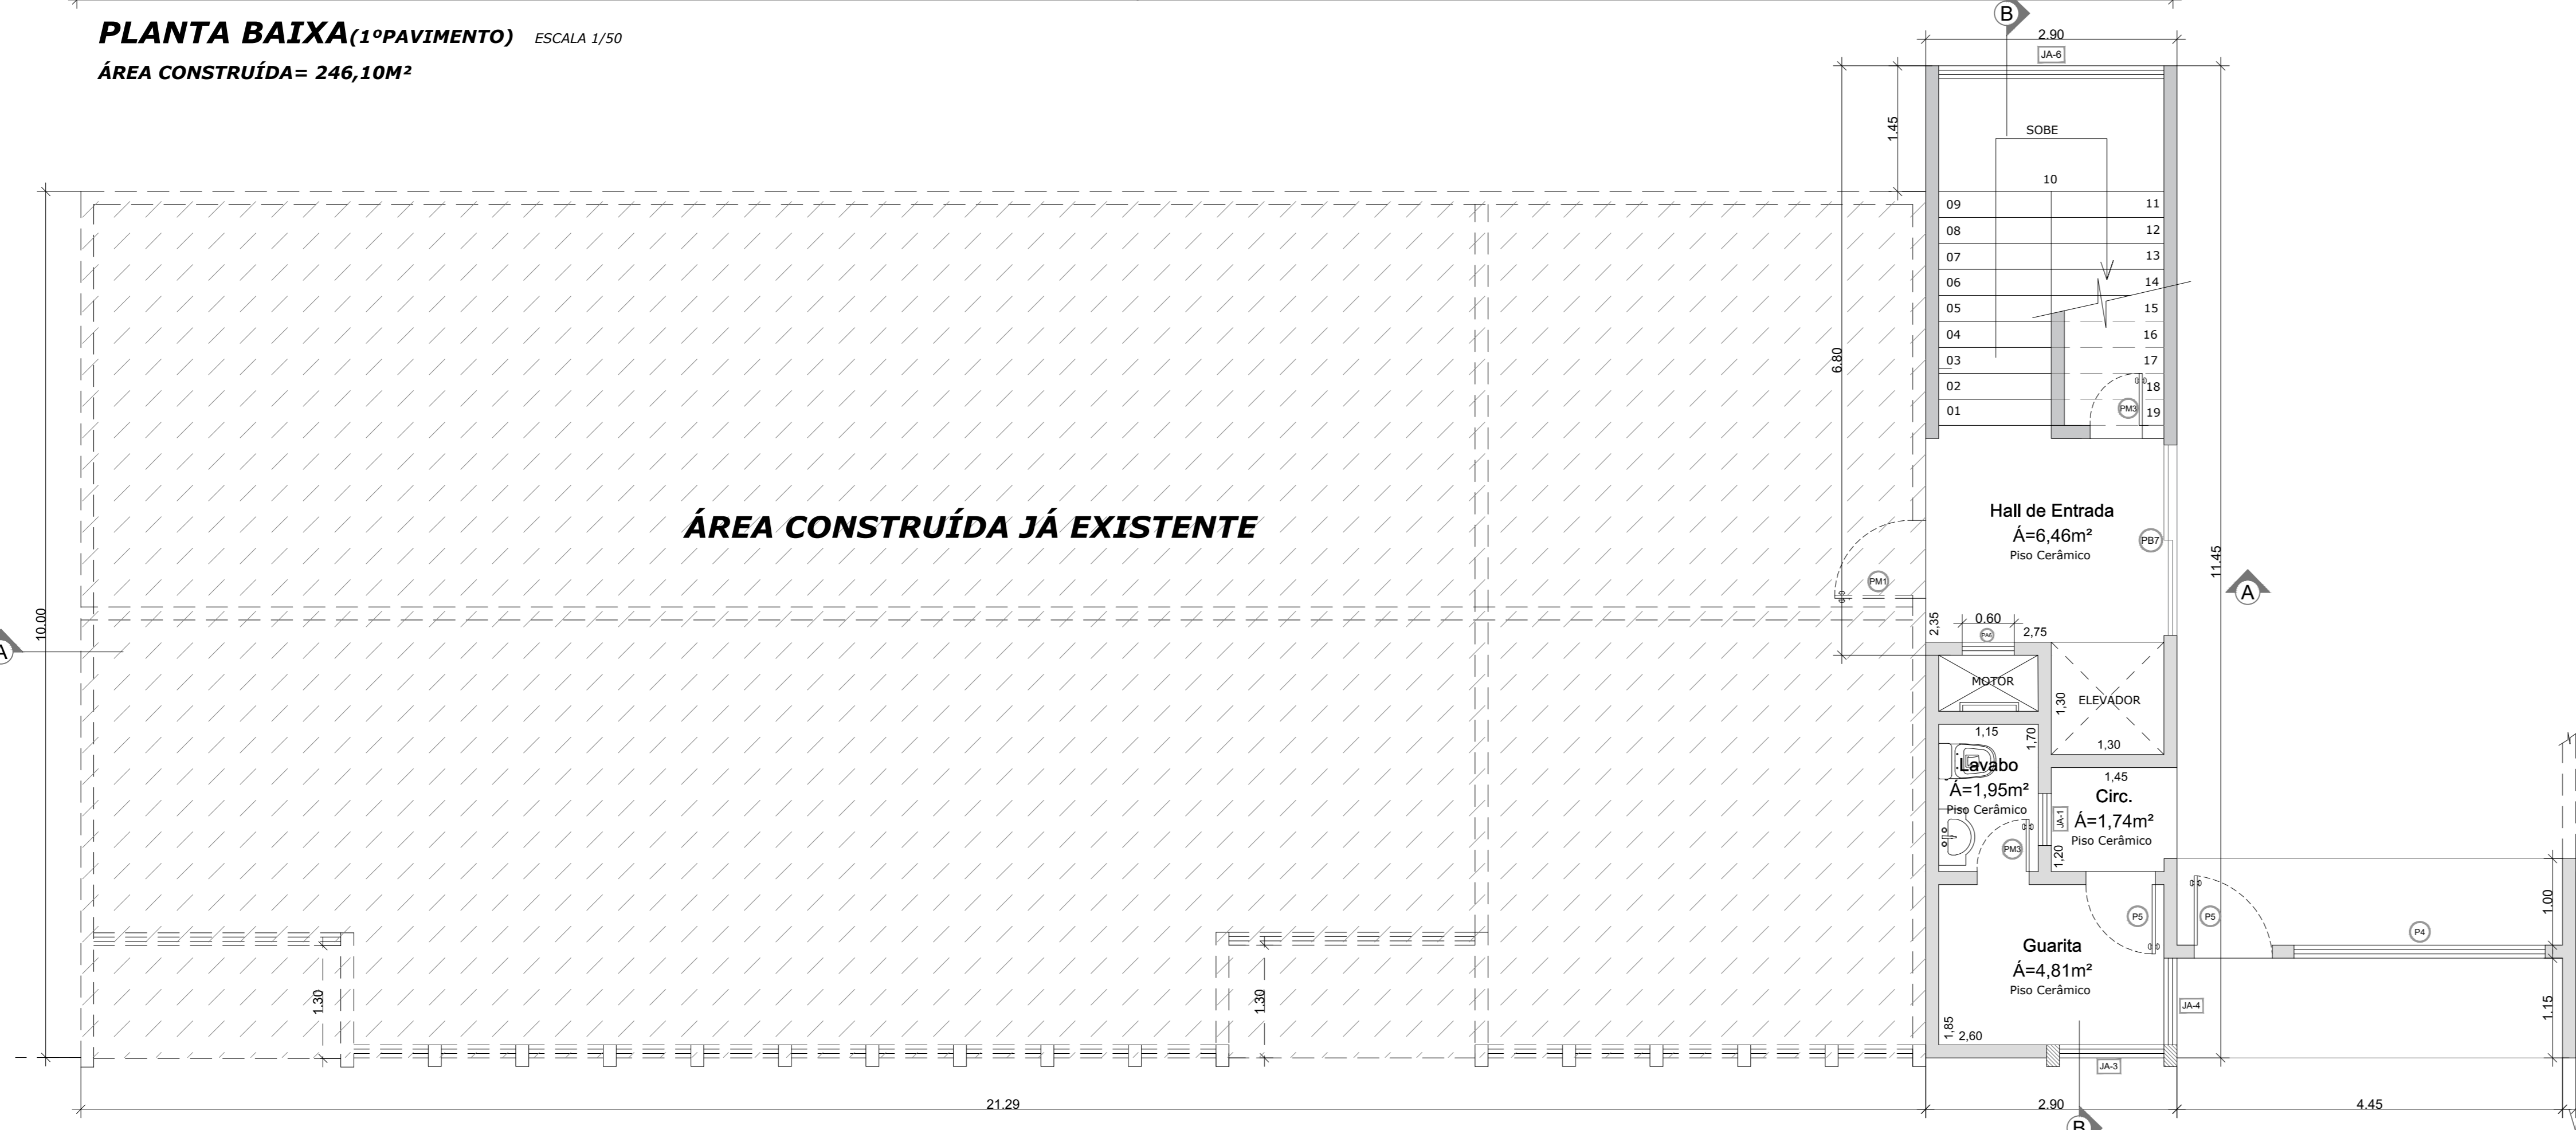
PLANTA BAIXA(1ºPAVIMENTO) ESCALA 1/50
ÁREA CONSTRUÍDA= 246,10M²

B
2.90
JA-6
1.45
SOBE
10
09
08
07
06
05
04
03
02
01
11
12
13
14
15
16
17
18
19
PM3
6.80
11.45
A

ÁREA CONSTRUÍDA JÁ EXISTENTE

Hall de Entrada
Á=6,46m²
Piso Cerâmico
PB7
PM1
2,35
0.60
2,75
MOTOR
1,30
ELEVADOR
1,30
1,15
1,70
Lavabo
Á=1,95m²
Piso Cerâmico
1,45
Circ.
Á=1,74m²
Piso Cerâmico
JA-1
PM3
1,20
P5
P5
P4
1.00
Guarita
Á=4,81m²
Piso Cerâmico
JA-4
1.15
1,85
2,60
JA-3
10.00
A
1.30
1.30
21.29
2.90
4.45
B